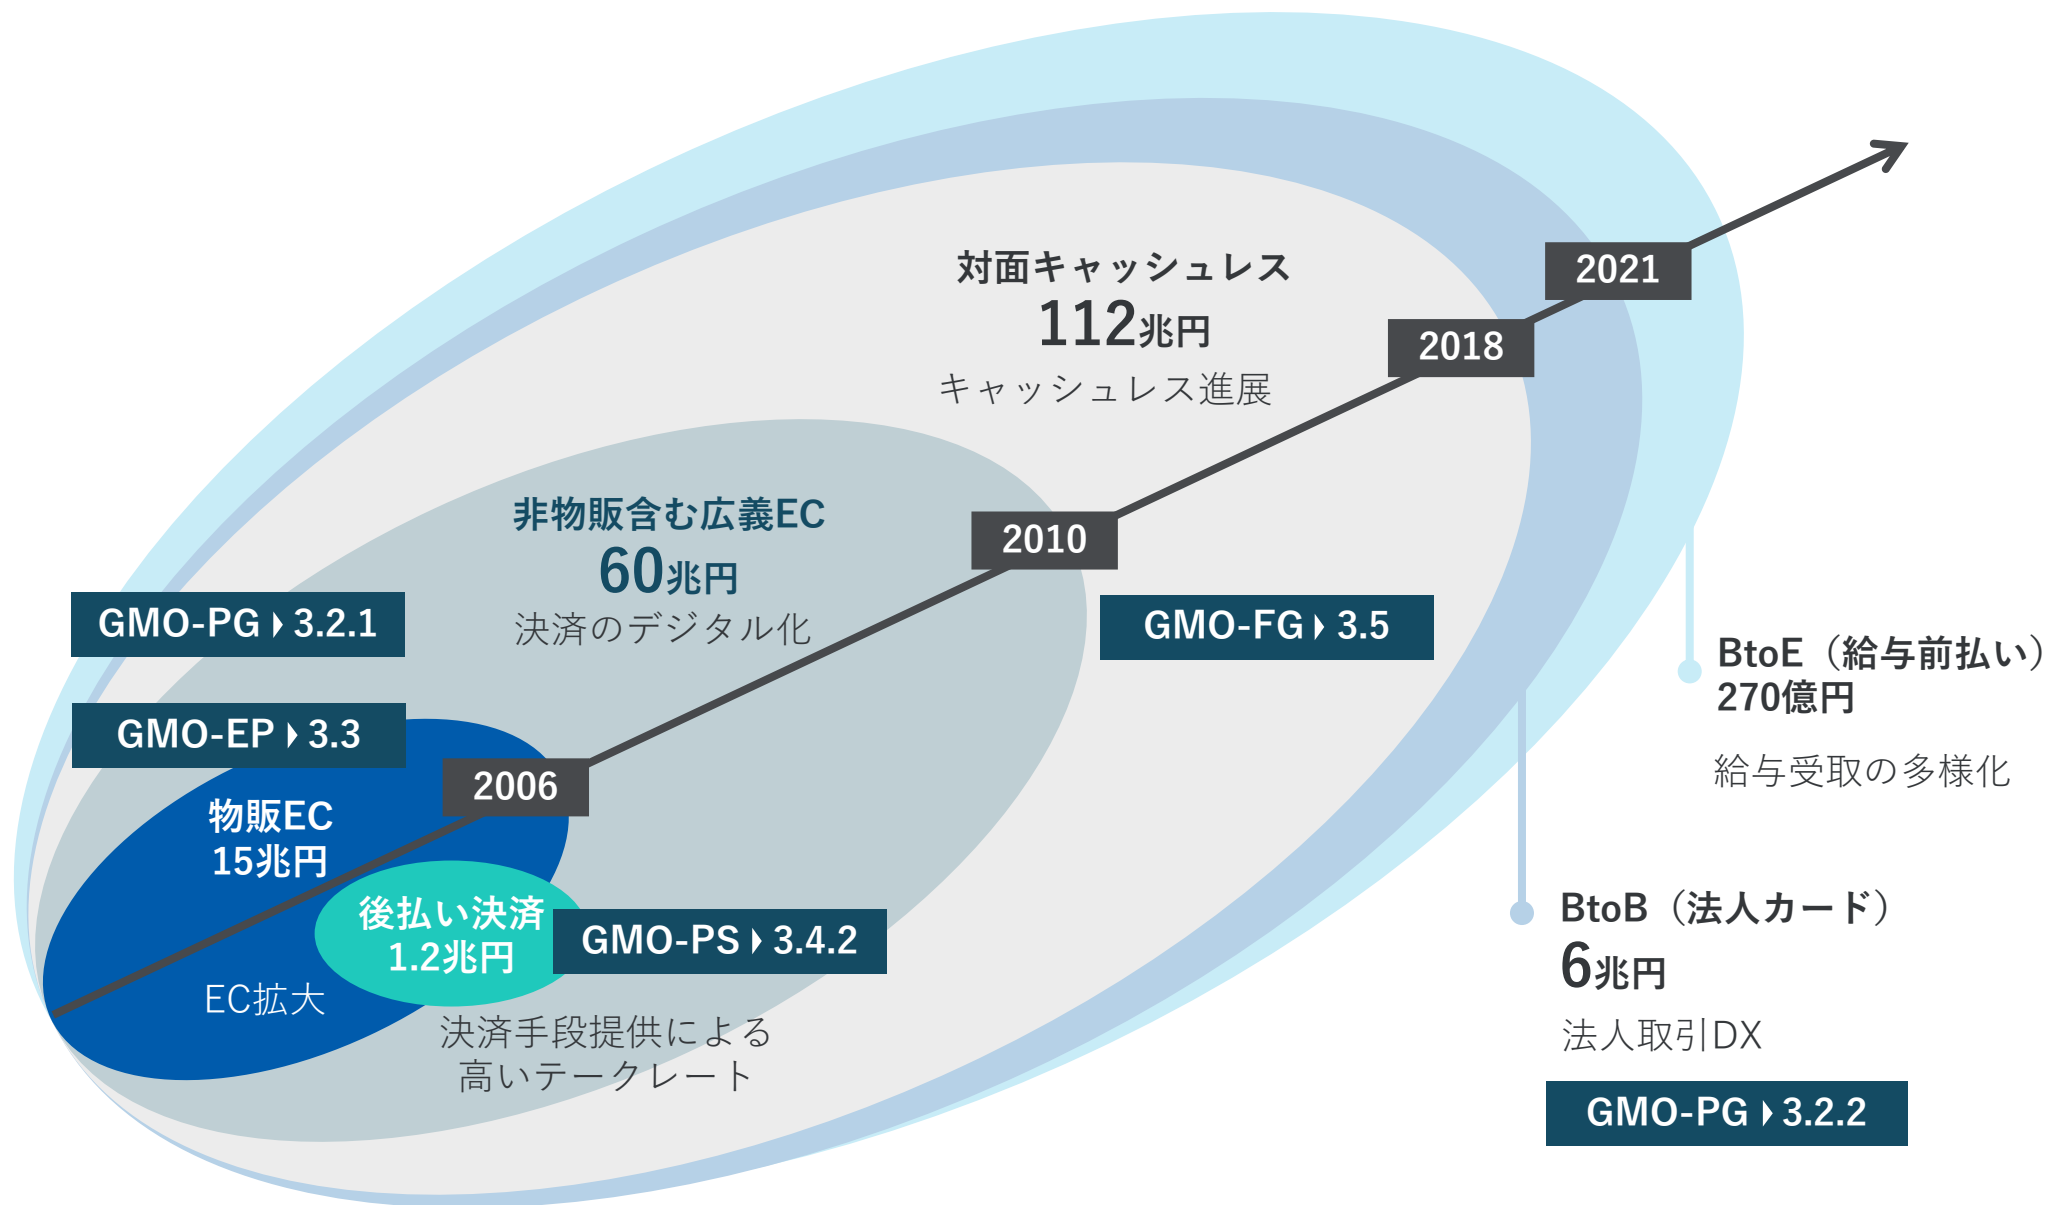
対面キャッシュレス
112兆円
キャッシュレス進展

2021

2018

非物販含む広義EC
60兆円
決済のデジタル化

2010

GMO-PG ▸ 3.2.1

GMO-FG ▸ 3.5

BtoE（給与前払い）
270億円
給与受取の多様化

GMO-EP ▸ 3.3

2006

物販EC
15兆円

後払い決済
1.2兆円

GMO-PS ▸ 3.4.2

EC拡大

決済手段提供による
高いテークレート

BtoB（法人カード）
6兆円
法人取引DX

GMO-PG ▸ 3.2.2